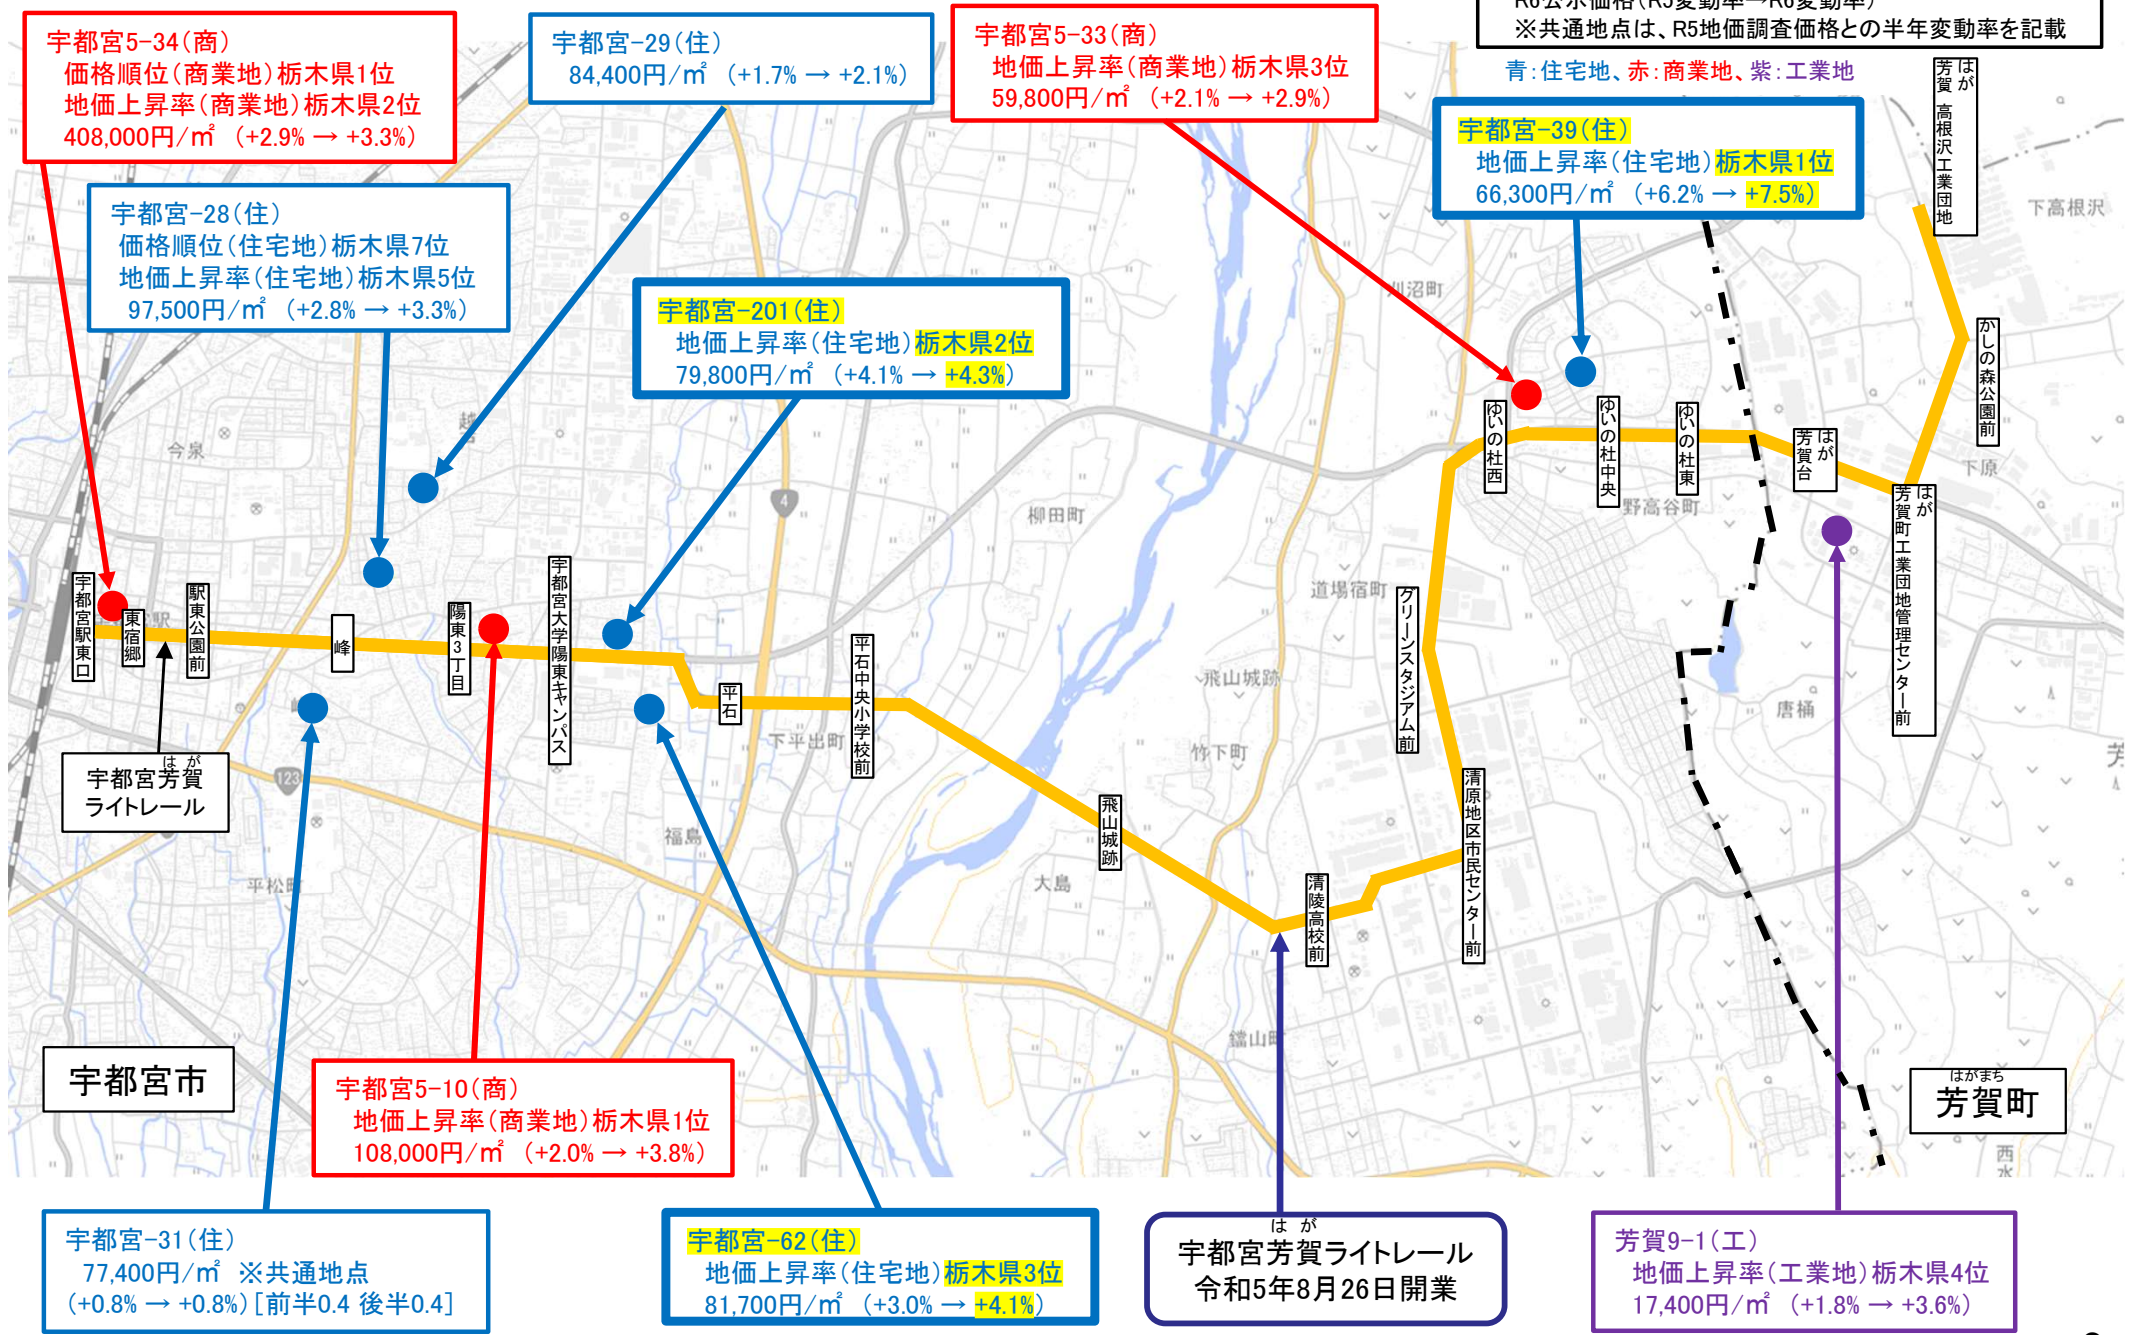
R6公示価格（R5変動率→R6変動率）
※共通地点は、R5地価調査価格との半年変動率を記載

青：住宅地、赤：商業地、紫：工業地

宇都宮5-34（商）
価格順位（商業地）栃木県1位
地価上昇率（商業地）栃木県2位
408,000円/㎡ （+2.9% → +3.3%）

宇都宮-29（住）
84,400円/㎡ （+1.7% → +2.1%）

宇都宮5-33（商）
地価上昇率（商業地）栃木県3位
59,800円/㎡ （+2.1% → +2.9%）

宇都宮-39（住）
地価上昇率（住宅地）栃木県1位
66,300円/㎡ （+6.2% → +7.5%）

宇都宮-28（住）
価格順位（住宅地）栃木県7位
地価上昇率（住宅地）栃木県5位
97,500円/㎡ （+2.8% → +3.3%）

宇都宮-201（住）
地価上昇率（住宅地）栃木県2位
79,800円/㎡ （+4.1% → +4.3%）

芳賀・高根沢工業団地
下高根沢
川沼町
かしの森公園前
ゆいの杜西
ゆいの杜中央
ゆいの杜東
芳賀台
下原
野高谷町
芳賀町工業団地管理センター前
今泉
柳田町
道場宿町
宇都宮駅東口
東宿郷
駅東公園前
峰
陽東3丁目
宇都宮大学陽東キャンパス
平石
平石中央小学校前
グリーンスタジアム前
飛山城跡
下平出町
竹下町
唐桶
宇都宮芳賀ライトレール
福島
平松町
大島
飛山城跡
清陵高校前
清原地区市民センター前
鐺山町
宇都宮市
芳賀町
西水

宇都宮5-10（商）
地価上昇率（商業地）栃木県1位
108,000円/㎡ （+2.0% → +3.8%）

宇都宮-31（住）
77,400円/㎡ ※共通地点
（+0.8% → +0.8%）[前半0.4 後半0.4]

宇都宮-62（住）
地価上昇率（住宅地）栃木県3位
81,700円/㎡ （+3.0% → +4.1%）

宇都宮芳賀ライトレール
令和5年8月26日開業

芳賀9-1（工）
地価上昇率（工業地）栃木県4位
17,400円/㎡ （+1.8% → +3.6%）